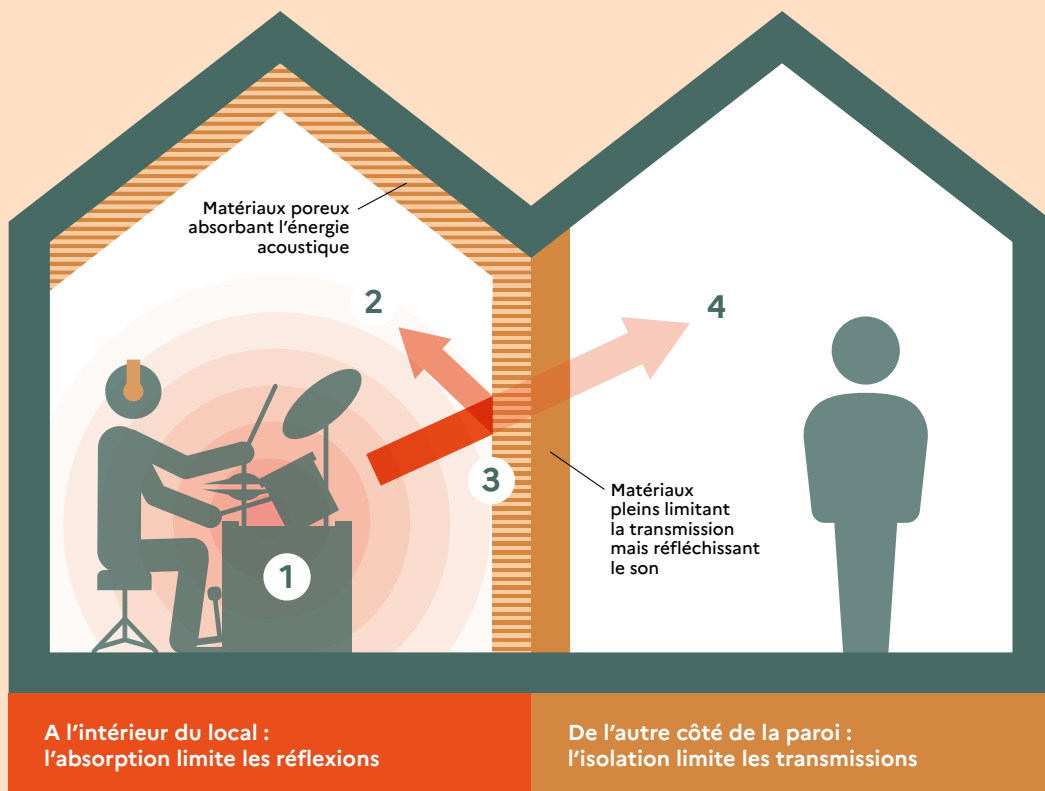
Matériaux poreux absorbant l'énergie acoustique

2

4

3

Matériaux pleins limitant la transmission mais réfléchissant le son

1

A l'intérieur du local : l'absorption limite les réflexions

De l'autre côté de la paroi : l'isolation limite les transmissions